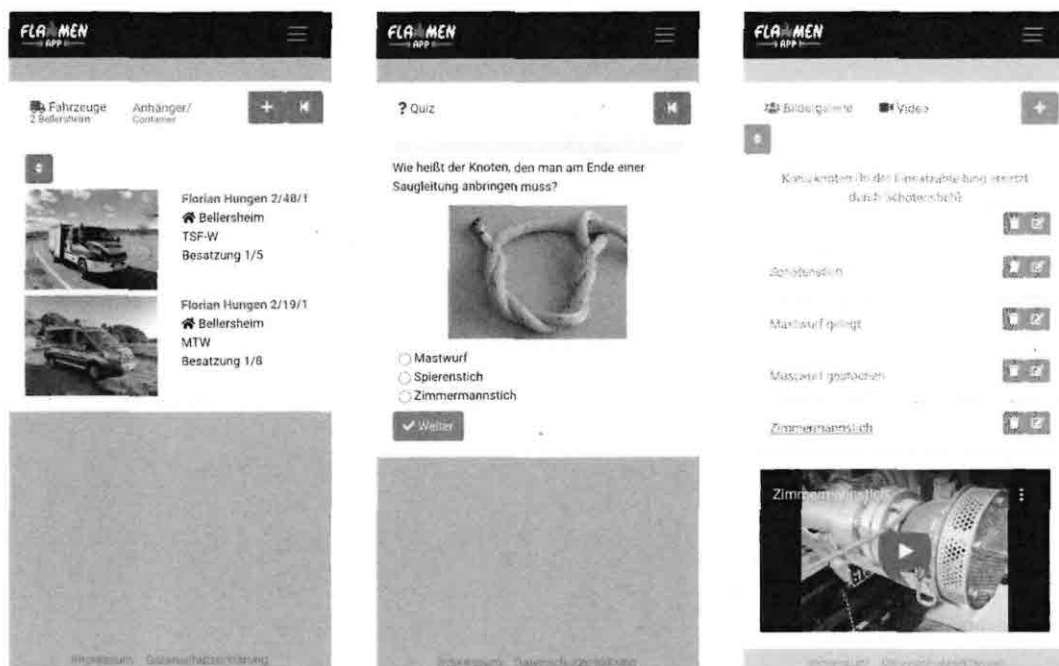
FLAMMEN APP

Fahrzeuge
2 Bellersheim

Anhänger/
Container

+

Florian Hungen 2/48/1
Bellersheim
TSF-W
Besatzung 1/5

Florian Hungen 2/19/1
Bellersheim
MTW
Besatzung 1/8

Impressum Datenschutzerklärung

FLAMMEN APP

? Quiz

Wie heißt der Knoten, den man am Ende einer Saugleitung anbringen muss?

Mastwurf
Spierenstich
Zimmermannstich

Weiter

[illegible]

FLAMMEN APP

Bildergalerie Video

+

Kreuzknoten (in der Einsatzabteilung ersetzt durch Schotenstich)

Schotenstich

Mastwurf gelegt

Mastwurf gestochen

Zimmermannstich

Zimmermannstich

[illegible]